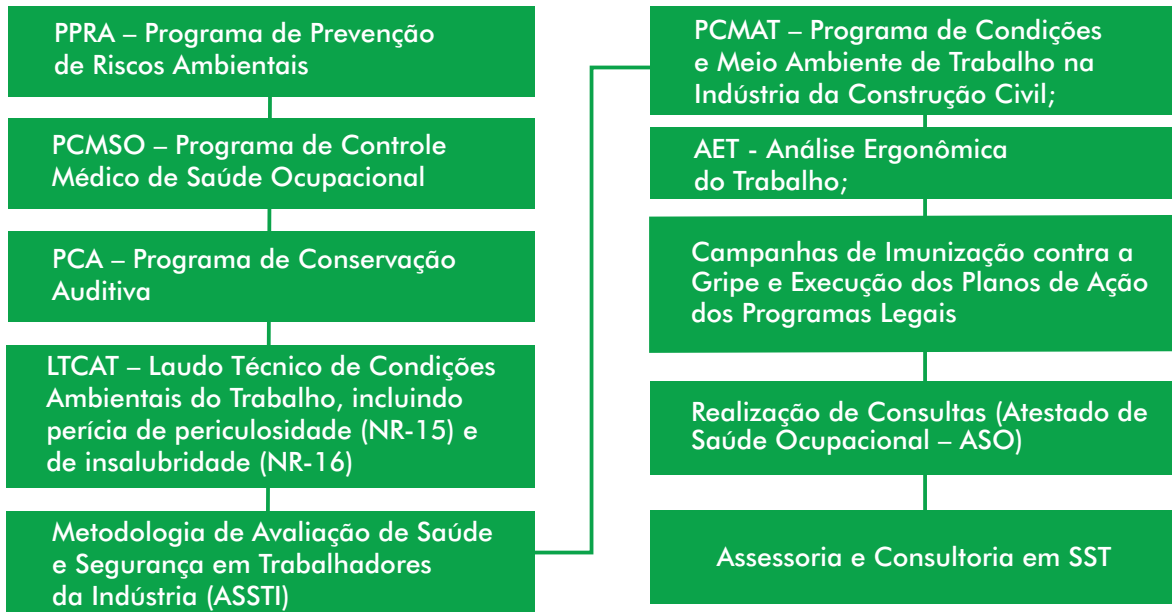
PPRA – Programa de Prevenção de Riscos Ambientais

PCMSO – Programa de Controle Médico de Saúde Ocupacional

PCA – Programa de Conservação Auditiva

LTCAT – Laudo Técnico de Condições Ambientais do Trabalho, incluindo perícia de periculosidade (NR-15) e de insalubridade (NR-16)

Metodologia de Avaliação de Saúde e Segurança em Trabalhadores da Indústria (ASSTI)

PCMAT – Programa de Condições e Meio Ambiente de Trabalho na Indústria da Construção Civil;

AET - Análise Ergonômica do Trabalho;

Campanhas de Imunização contra a Gripe e Execução dos Planos de Ação dos Programas Legais

Realização de Consultas (Atestado de Saúde Ocupacional – ASO)

Assessoria e Consultoria em SST